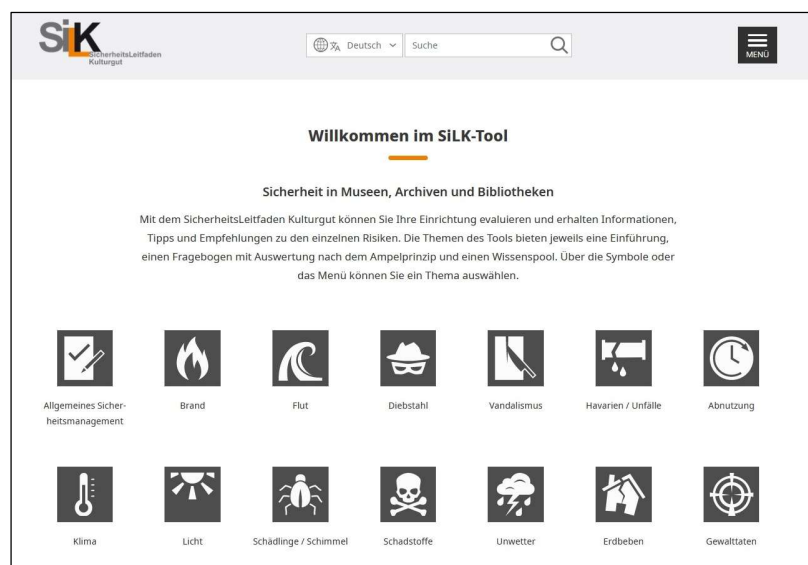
SiLK SicherheitsLeitfaden Kulturgut

Deutsch

Suche

MENÜ

Willkommen im SiLK-Tool

Sicherheit in Museen, Archiven und Bibliotheken

Mit dem SicherheitsLeitfaden Kulturgut können Sie Ihre Einrichtung evaluieren und erhalten Informationen, Tipps und Empfehlungen zu den einzelnen Risiken. Die Themen des Tools bieten jeweils eine Einführung, einen Fragebogen mit Auswertung nach dem Ampelprinzip und einen Wissenspool. Über die Symbole oder das Menü können Sie ein Thema auswählen.

Allgemeines Sicherheitsmanagement

Brand

Flut

Diebstahl

Vandalismus

Havarien / Unfälle

Abnutzung

Klima

Licht

Schädlinge / Schimmel

Schadstoffe

Unwetter

Erdbeben

Gewalttaten